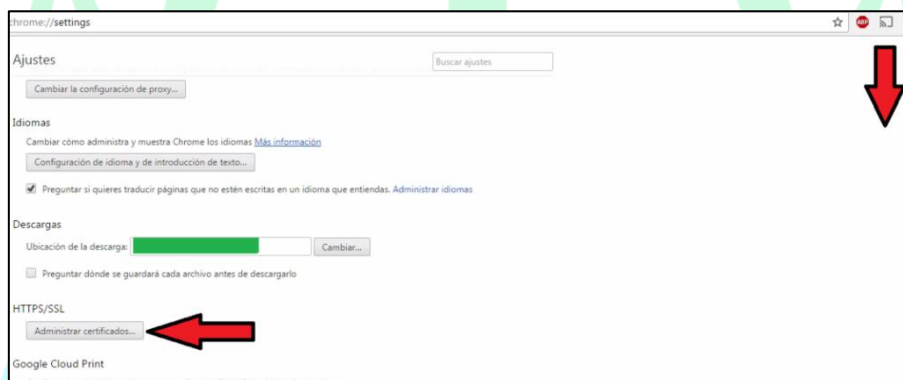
chrome://settings

ABP

Ajustes

Buscar ajustes

Cambiar la configuración de proxy...

Idiomas

Cambiar cómo administra y muestra Chrome los idiomas Más información

Configuración de idioma y de introducción de texto...

Preguntar si quieres traducir páginas que no estén escritas en un idioma que entiendas. Administrar idiomas

Descargas

Ubicación de la descarga:

Cambiar...

Preguntar dónde se guardará cada archivo antes de descargarlo

HTTPS/SSL

Administrar certificados...

Google Cloud Print